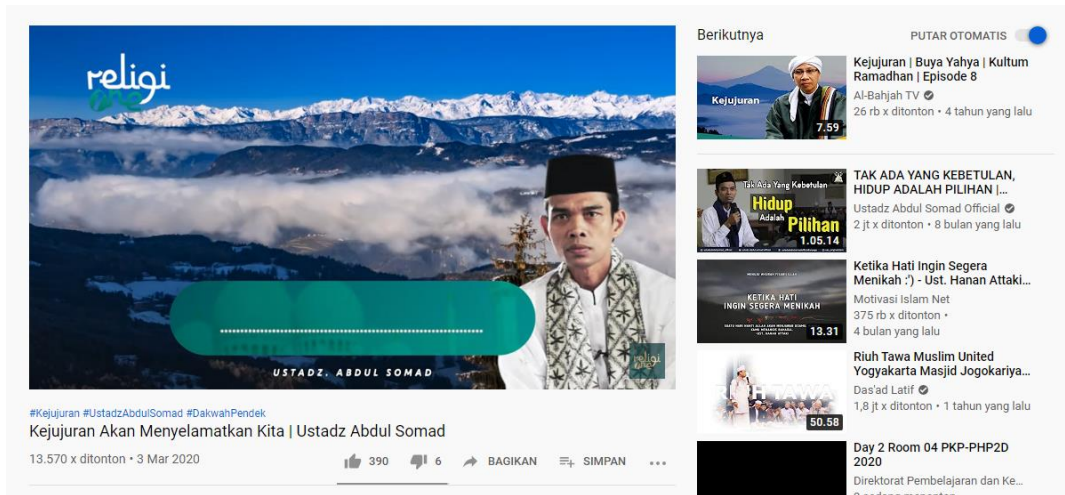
religi one

USTADZ. ABDUL SOMAD

religi

#Kejujuran #UstadzAbdulSomad #DakwahPendek
Kejujuran Akan Menyelamatkan Kita | Ustadz Abdul Somad

13.570 x ditonton • 3 Mar 2020

390 6 BAGIKAN SIMPAN

Berikutnya PUTAR OTOMATIS

Kejujuran 7.59
Kejujuran | Buya Yahya | Kultum Ramadhan | Episode 8
Al-Bahjah TV
26 rb x ditonton • 4 tahun yang lalu

Tak Ada Yang Kebetulan Hidup Adalah Pilihan 1.05.14
TAK ADA YANG KEBETULAN, HIDUP ADALAH PILIHAN |...
Ustadz Abdul Somad Official
2 jt x ditonton • 8 bulan yang lalu

KETIKA HATI INGIN SEGERA MENIKAH 13.31
Ketika Hati Ingin Segera Menikah :') - Ust. Hanan Attaki...
Motivasi Islam Net
375 rb x ditonton •
4 bulan yang lalu

RIUH TAWA 50.58
Riuh Tawa Muslim United Yogyakarta Masjid Jogokariya...
Das'ad Latif
1,8 jt x ditonton • 1 tahun yang lalu

Day 2 Room 04 PKP-PHP2D 2020
Direktorat Pembelajaran dan Ke...
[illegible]